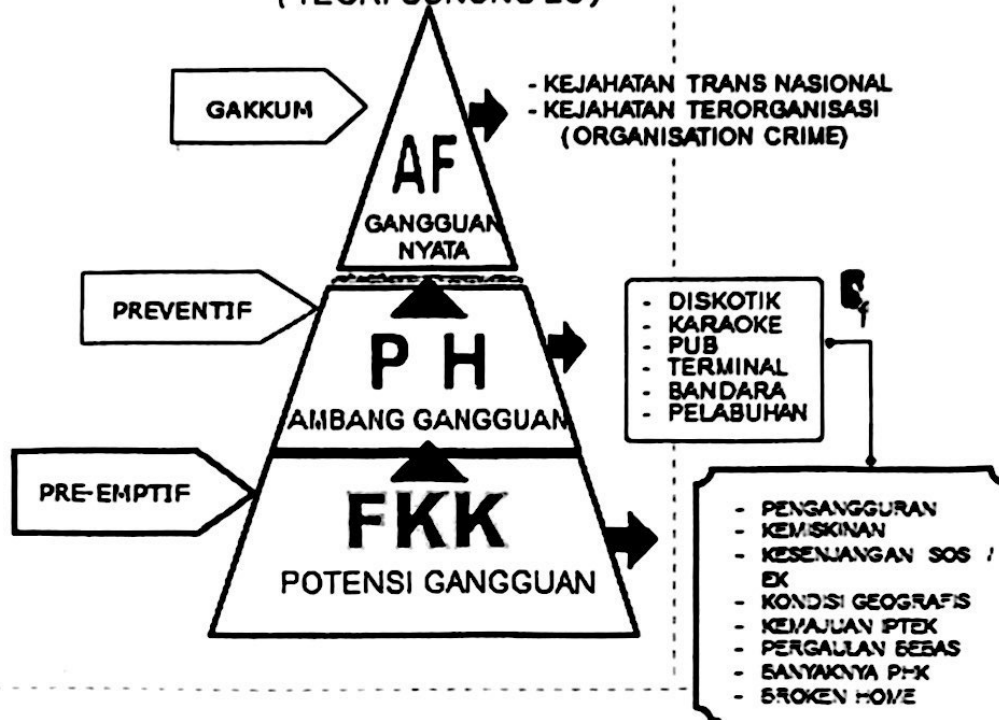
(TEORI GUNUNG ES)

GAKKUM

- KEJAHATAN TRANS NASIONAL
- KEJAHATAN TERORGANISASI (ORGANISATION CRIME)

AF
GANGGUAN NYATA

PREVENTIF

P H
AMBANG GANGGUAN

- DISKOTIK
- KARAOKE
- PUB
- TERMINAL
- BANDARA
- PELABUHAN

PRE-EMPTIF

FKK
POTENSI GANGGUAN

- PENGANGGURAN
- KEMISKINAN
- KESENJANGAN SOS / EK
- KONDISI GEOGRAFIS
- KEMAJUAN IPTEK
- PERGAULAN BEBAS
- BANYAKNYA PHK
- BROKEN HOME